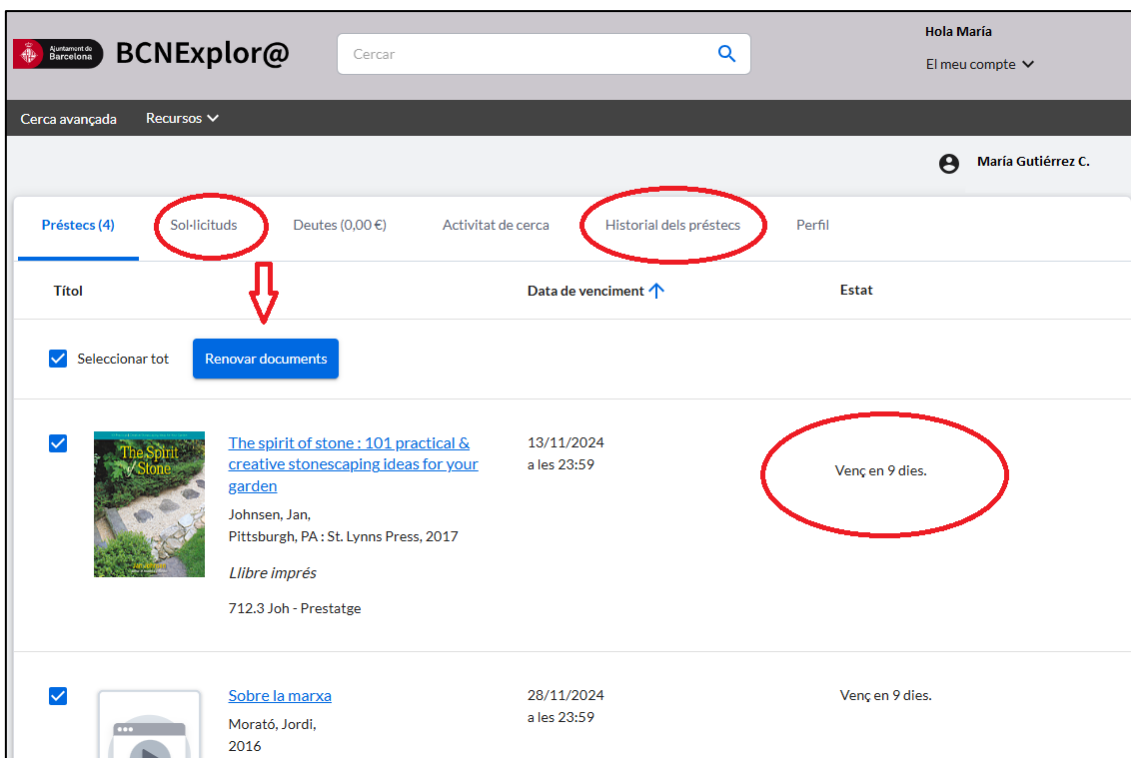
Ajuntament de Barcelona BCNExplor@

Cercar

Hola María
El meu compte

Cerca avançada Recursos

María Gutiérrez C.

Préstecs (4) Sol·licituds Deutes (0,00 €) Activitat de cerca Historial dels préstecs Perfil

| Títol | Data de venciment | Estat |
|---|---|---|

Seleccionar tot Renovar documents

The Spirit of Stone

The spirit of stone : 101 practical & creative stonescaping ideas for your garden
Johnsen, Jan,
Pittsburgh, PA : St. Lynns Press, 2017
Llibre imprés
712.3 Joh - Prestatge

13/11/2024
a les 23:59

Venç en 9 dies.

Sobre la marxa
Morató, Jordi,
2016

28/11/2024
a les 23:59

Venç en 9 dies.